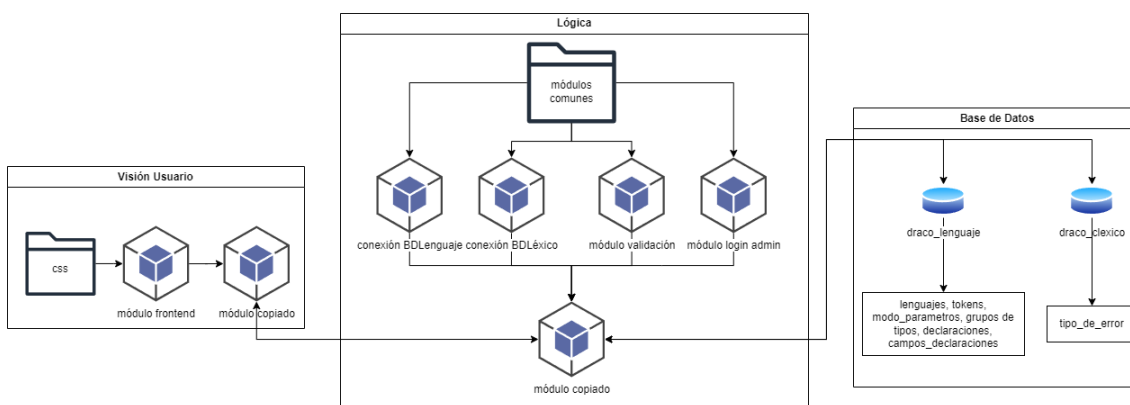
Lógica

módulos comunes

conexión BDLenguaje
conexión BDLéxico
módulo validación
módulo login admin

módulo copiado

Visión Usuario

css
módulo frontend
módulo copiado

Base de Datos

draco_lenguaje
draco_lexico

lenguajes, tokens, modo_parametros, grupos de tipos, declaraciones, campos_declaraciones

tipo_de_error